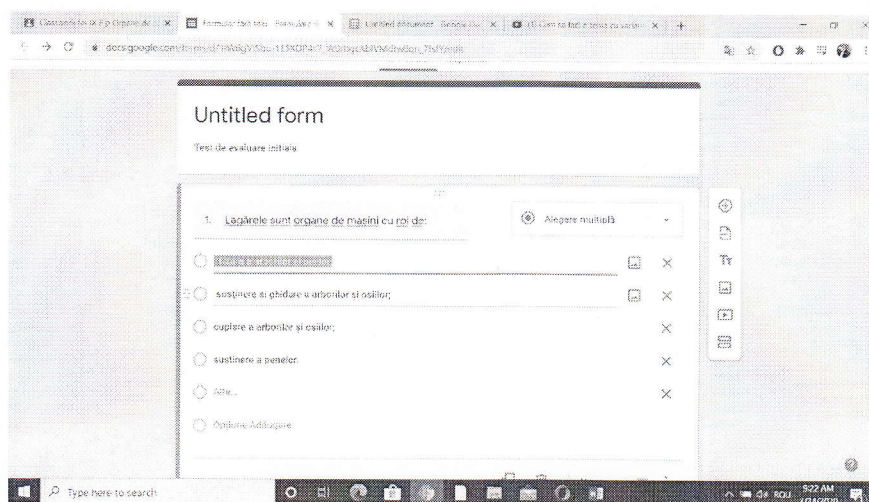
Classroom for IX F p Organe de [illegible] × Formular fără titlu - Formulare G × Untitled document - Google Do × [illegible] Cum se face o temă cu variante × +

docs.google.com/forms/d/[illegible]

Untitled form

Test de evaluare inițială

1. Lagărele sunt organe de mașini cu rol de:

Alegere multiplă

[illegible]

susținere și ghidare a arborilor și osiilor;

cuplare a arborilor și osiilor;

susținere a penelor.

Altele...

Opțiune Adăugare

Type here to search

9:22 AM

ROU